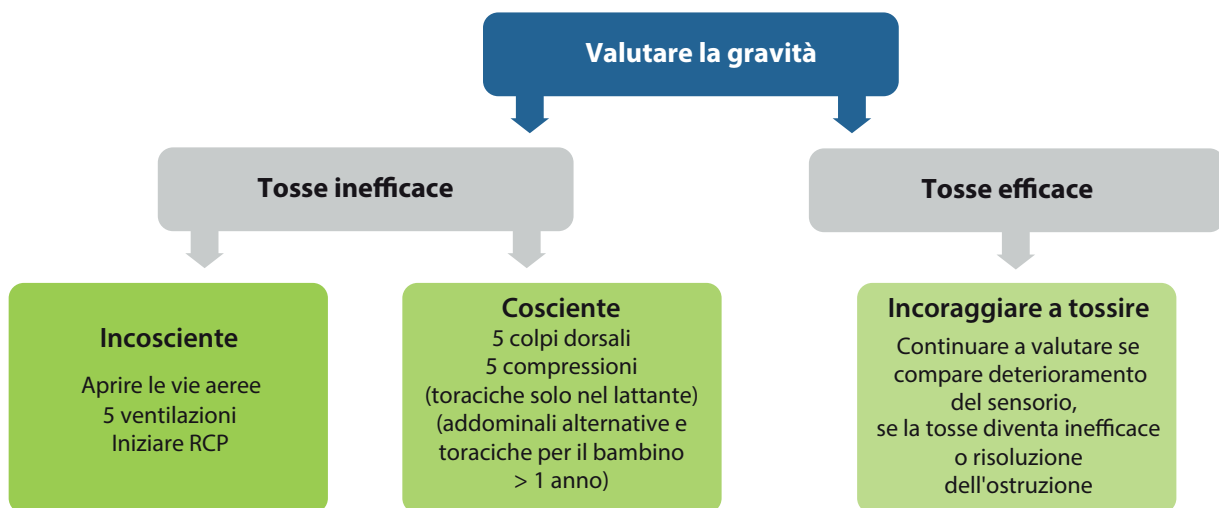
Valutare la gravità

Tosse inefficace

Tosse efficace

Incosciente

Aprire le vie aeree
5 ventilazioni
Iniziare RCP

Cosciente
5 colpi dorsali
5 compressioni
(toraciche solo nel lattante)
(addominali alternative e toraciche per il bambino > 1 anno)

Incoraggiare a tossire
Continuare a valutare se compare deterioramento del sensorio, se la tosse diventa inefficace o risoluzione dell'ostruzione